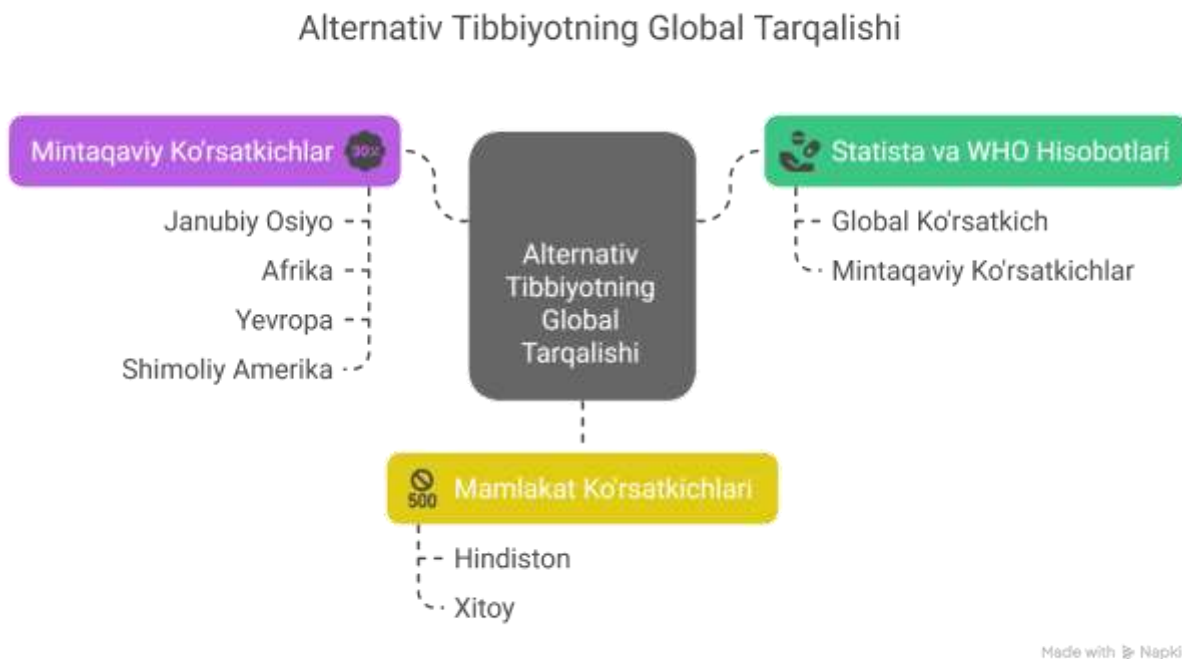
Alternativ Tibbiyotning Global Tarqalishi

Mintaqaviy Ko'rsatkichlar 30%

Janubiy Osiyo

Afrika

Yevropa

Shimoliy Amerika

Alternativ Tibbiyotning Global Tarqalishi

Statista va WHO Hisobotlari

Global Ko'rsatkich

Mintaqaviy Ko'rsatkichlar

500 Mamlakat Ko'rsatkichlari

Hindiston

Xitoy

Made with Napkin